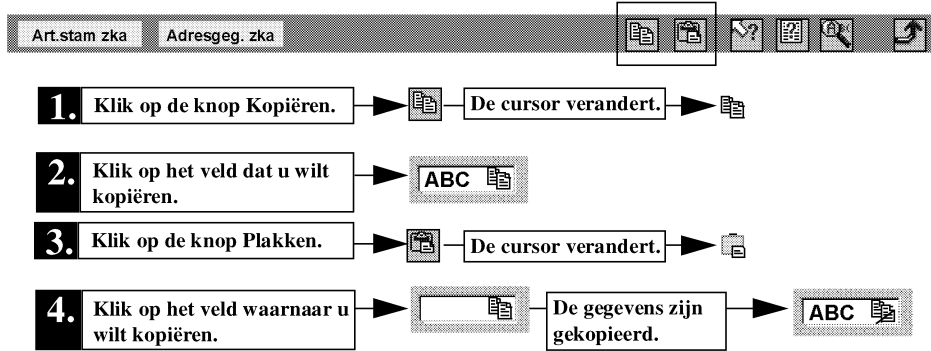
Art.stam zka Adresgeg. zka

1. Klik op de knop Kopiëren.

De cursor verandert.

2. Klik op het veld dat u wilt kopiëren.

ABC

3. Klik op de knop Plakken.

De cursor verandert.

4. Klik op het veld waarnaar u wilt kopiëren.

De gegevens zijn gekopieerd.

ABC